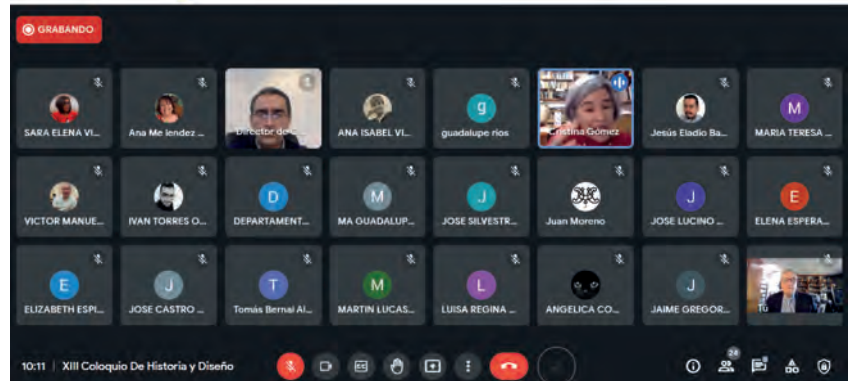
GRABANDO

SARA ELENA VI...

Ana Me lendez ...

Director de C...

ANA ISABEL VI...

g
guadalupe rios

Cristina Gómez

Jesús Eladio Ba...

M
MARIA TERESA ...

VICTOR MANUE...

IVAN TORRES O...

D
DEPARTAMENT...

M
MA GUADALUP...

J
JOSE SILVESTR...

Juan Moreno

J
JOSE LUCINO ...

E
ELENA ESPERA...

E
ELIZABETH ESPI...

J
JOSE CASTRO ...

T
Tomás Bernal Al...

M
MARTIN LUCAS...

L
LUISA REGINA ...

ANGELICA CO...

J
JAIME GREGOR...

Tú

10:11 | XIII Coloquio De Historia y Diseño

24